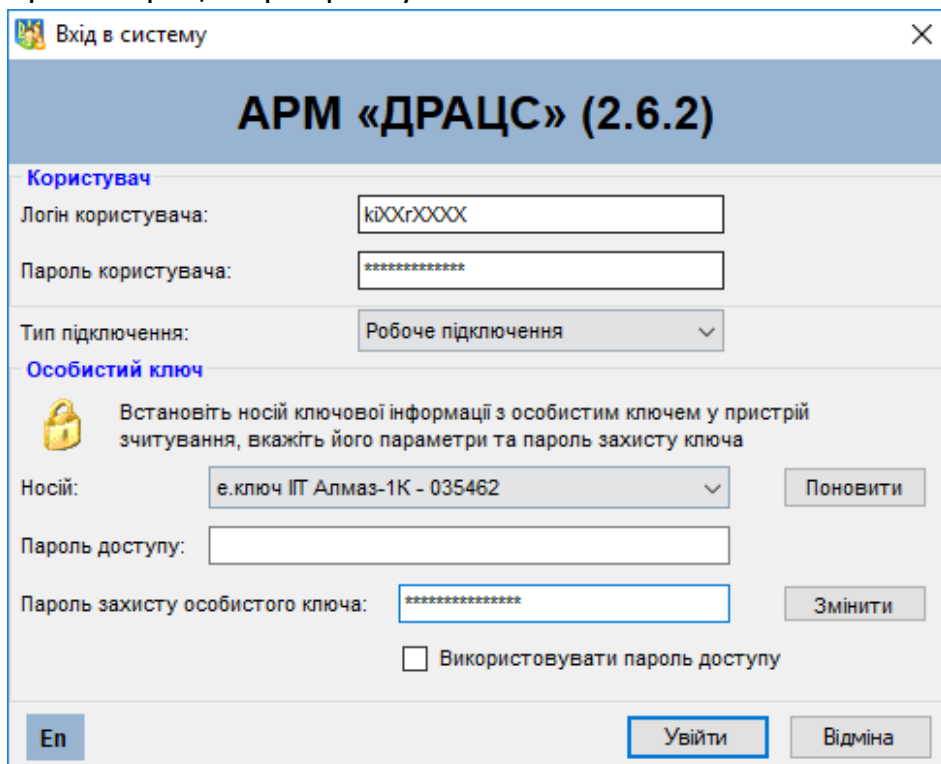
Вхід в систему

АРМ «ДРАЦС» (2.6.2)

Користувач

Логін користувача: kiXXrXXXX

Пароль користувача: *************

Тип підключення: Робоче підключення

Особистий ключ

Встановіть носій ключової інформації з особистим ключем у пристрій зчитування, вкажіть його параметри та пароль захисту ключа

Носій: е.ключ ІІТ Алмаз-1К - 035462

Поновити

Пароль доступу:

Пароль захисту особистого ключа: ***************

Змінити

Використовувати пароль доступу

En

Увійти

Відміна